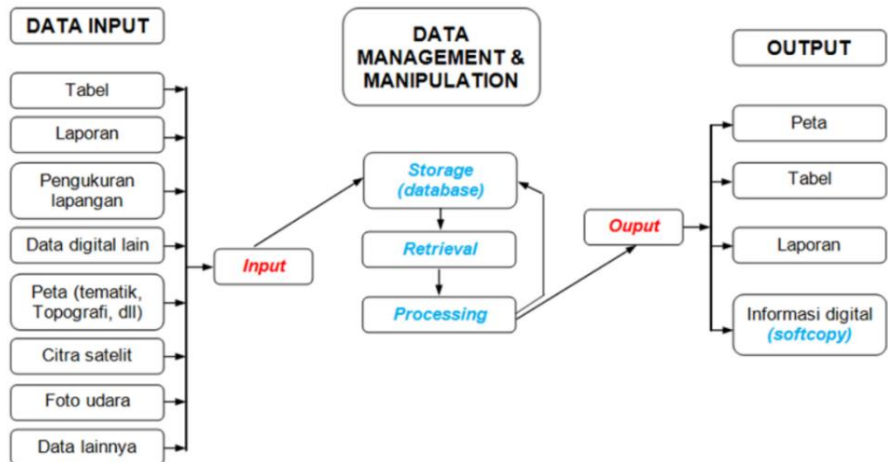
DATA INPUT

DATA MANAGEMENT & MANIPULATION

OUTPUT

Tabel

Laporan

Pengukuran lapangan

Data digital lain

Peta (tematik, Topografi, dll)

Citra satelit

Foto udara

Data lainnya

Input

Storage (database)

Retrieval

Processing

Ouput

Peta

Tabel

Laporan

Informasi digital (softcopy)